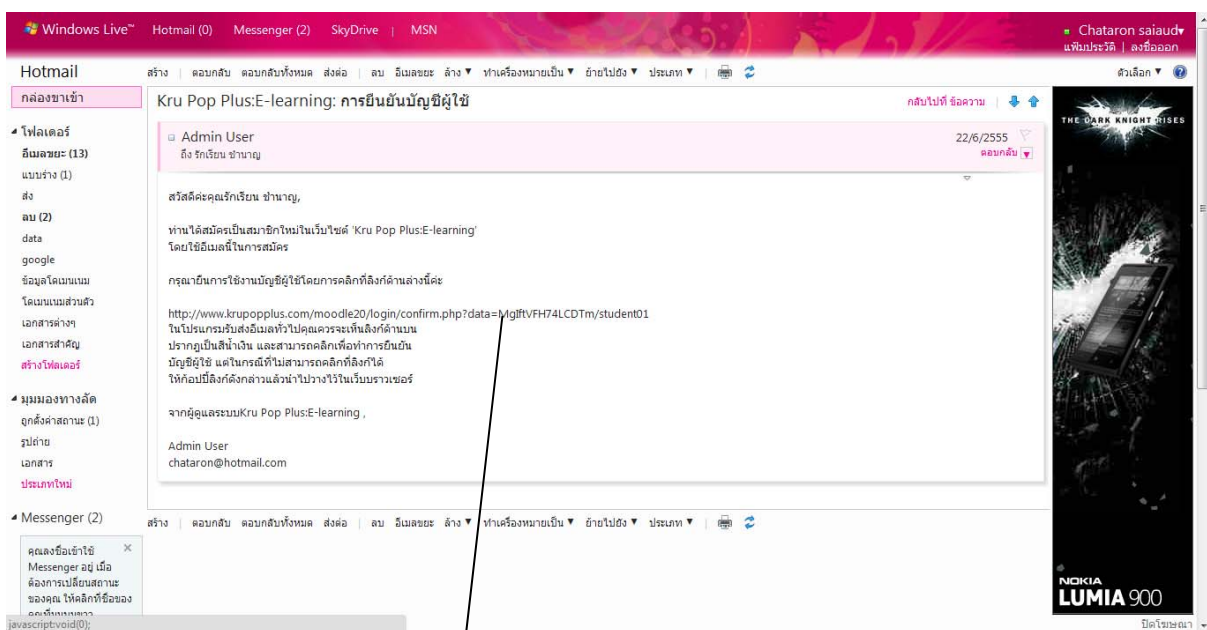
Windows Live™ Hotmail (0) Messenger (2) SkyDrive | MSN

Chataron saiaud▾
แฟ้มประวัติ | ลงชื่อออก

Hotmail
สร้าง | ตอบกลับ ตอบกลับทั้งหมด ส่งต่อ | ลบ อีเมลขยะ ล้าง ▾ ทำเครื่องหมายเป็น ▾ ย้ายไปยัง ▾ ประเภท ▾ |
ตัวเลือก ▾

กล่องขาเข้า

◢ โฟลเดอร์
อีเมลขยะ (13)
แบบร่าง (1)
ส่ง
ลบ (2)
data
google
ข้อมูลโดเมนเนม
โดเมนเนมส่วนตัว
เอกสารต่างๆ
เอกสารสำคัญ
สร้างโฟลเดอร์

◢ มุมมองทางลัด
ถูกตั้งค่าสถานะ (1)
รูปถ่าย
เอกสาร
ประเภทใหม่

◢ Messenger (2)

คุณลงชื่อเข้าใช้ Messenger อยู่ เมื่อต้องการเปลี่ยนสถานะของคุณ ให้คลิกที่ชื่อของ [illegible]

javascript:void(0);

Kru Pop Plus:E-learning: การยืนยันบัญชีผู้ใช้

กลับไปที่ ข้อความ |

Admin User
ถึง รักเรียน ชำนาญ

22/6/2555
ตอบกลับ ▾

สวัสดีค่ะคุณรักเรียน ชำนาญ,

ท่านได้สมัครเป็นสมาชิกใหม่ในเว็บไซต์ 'Kru Pop Plus:E-learning'
โดยใช้อีเมลนี้ในการสมัคร

กรุณายืนการใช้งานบัญชีผู้ใช้โดยการคลิกที่ลิงก์ด้านล่างนี้ค่ะ

http://www.krupopplus.com/moodle20/login/confirm.php?data=MgIftVFH74LCDTm/student01
ในโปรแกรมรับส่งอีเมลทั่วไปคุณควรจะเห็นลิงก์ด้านบน
ปรากฏเป็นสีน้ำเงิน และสามารถคลิกเพื่อทำการยืนยัน
บัญชีผู้ใช้ แต่ในกรณีที่ไม่สามารถคลิกที่ลิงก์ได้
ให้ก๊อปปี้ลิงก์ดังกล่าวแล้วนำไปวางไว้ในเว็บบราวเซอร์

จากผู้ดูแลระบบKru Pop Plus:E-learning ,

Admin User
chataron@hotmail.com

สร้าง | ตอบกลับ ตอบกลับทั้งหมด ส่งต่อ | ลบ อีเมลขยะ ล้าง ▾ ทำเครื่องหมายเป็น ▾ ย้ายไปยัง ▾ ประเภท ▾ |

THE DARK KNIGHT RISES

NOKIA
LUMIA 900

ปิดโฆษณา